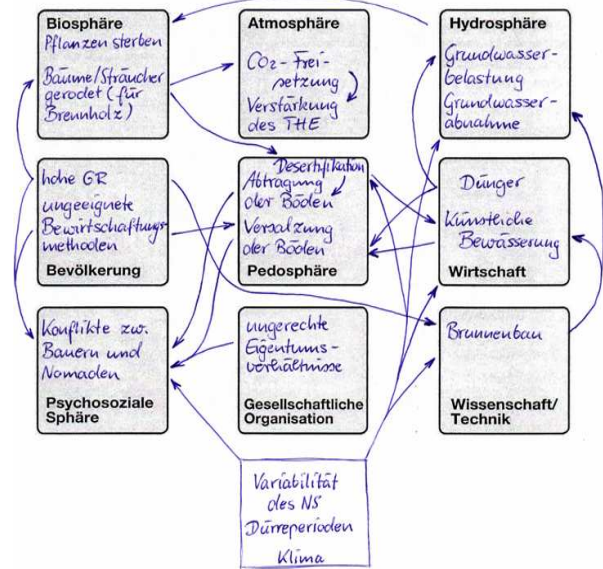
Biosphäre
Pflanzen sterben
Bäume/Sträucher gerodet (für Brennholz)

Atmosphäre
$CO_2$-Freisetzung
Verstärkung des THE

Hydrosphäre
Grundwasserbelastung
Grundwasserabnahme

hohe GR
ungeeignete Bewirtschaftungsmethoden
Bevölkerung

Desertifikation
Abtragung der Böden
Versalzung der Böden
Pedosphäre

Dünger
Künstliche Bewässerung
Wirtschaft

Konflikte zw. Bauern und Nomaden
Psychosoziale Sphäre

ungerechte Eigentumsverhältnisse
Gesellschaftliche Organisation

Brunnenbau
Wissenschaft/ Technik

Variabilität des NS
Dürreperioden
Klima